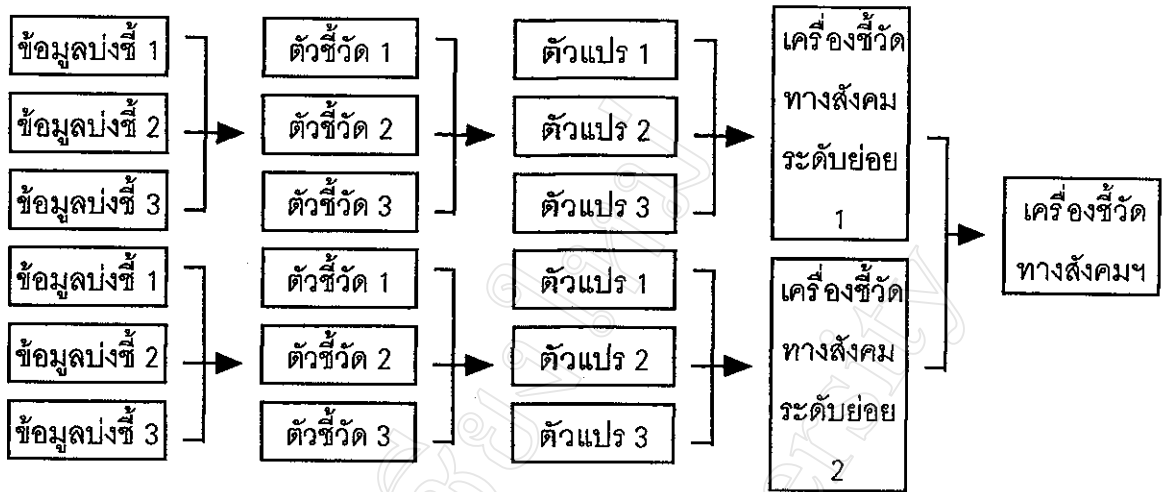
ข้อมูลบ่งชี้ 1
ข้อมูลบ่งชี้ 2
ข้อมูลบ่งชี้ 3

ตัวชี้วัด 1
ตัวชี้วัด 2
ตัวชี้วัด 3

ตัวแปร 1
ตัวแปร 2
ตัวแปร 3

เครื่องชี้วัดทางสังคมระดับย่อย 1

ข้อมูลบ่งชี้ 1
ข้อมูลบ่งชี้ 2
ข้อมูลบ่งชี้ 3

ตัวชี้วัด 1
ตัวชี้วัด 2
ตัวชี้วัด 3

ตัวแปร 1
ตัวแปร 2
ตัวแปร 3

เครื่องชี้วัดทางสังคมระดับย่อย 2

เครื่องชี้วัดทางสังคมฯ